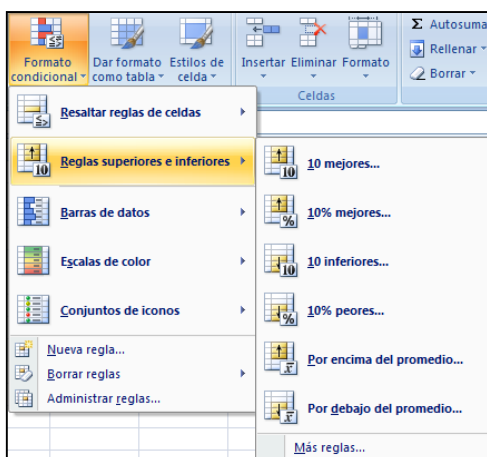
Formato condicional ▾
Dar formato como tabla ▾
Estilos de celda ▾
Insertar
Eliminar
Formato
Celdas
Σ Autosuma
Rellenar ▾
Borrar ▾

Resaltar reglas de celdas ▸
Reglas superiores e inferiores ▸
Barras de datos ▸
Escalas de color ▸
Conjuntos de iconos ▸
Nueva regla...
Borrar reglas ▸
Administrar reglas...

10 mejores...
10% mejores...
10 inferiores...
10% peores...
Por encima del promedio...
Por debajo del promedio...
Más reglas...